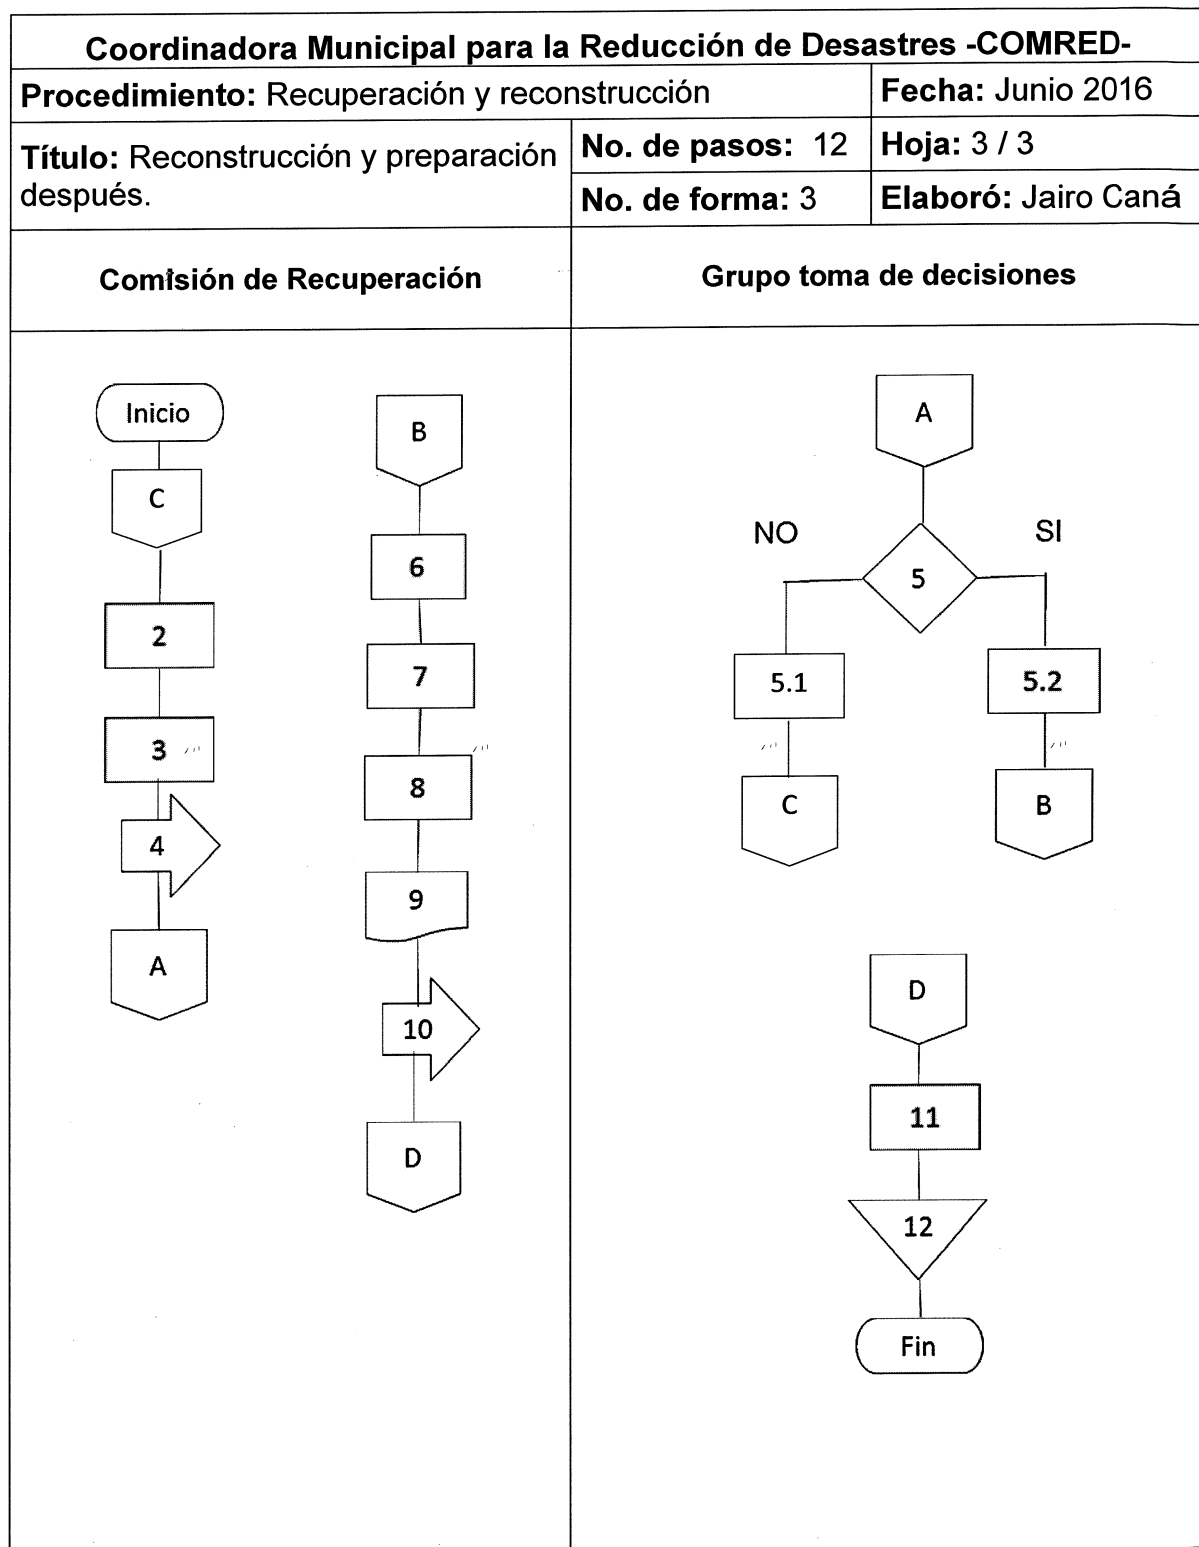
Coordinadora Municipal para la Reducción de Desastres -COMRED-

| Procedimiento: Recuperación y reconstrucción | | Fecha: Junio 2016 |
|---|---|---|
| Título: Reconstrucción y preparación después. | No. de pasos: 12 | Hoja: 3 / 3 |
| | No. de forma: 3 | Elaboró: Jairo Caná |

| Comisión de Recuperación | Grupo toma de decisiones |
|---|---|

Inicio

C

2

3

4

A

B

6

7

8

9

10

D

A

NO

SI

5

5.1

5.2

C

B

D

11

12

Fin